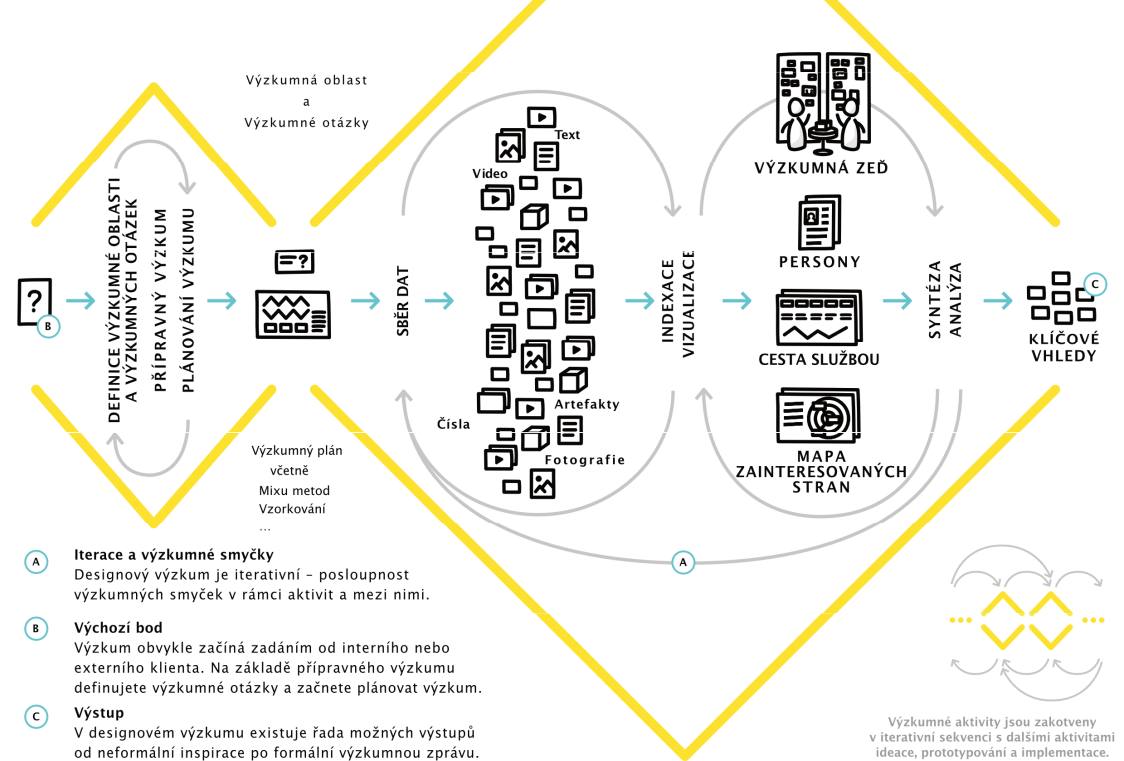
?
B

DEFINICE VÝZKUMNÉ OBLASTI A VÝZKUMNÝCH OTÁZEK
PŘÍPRAVNÝ VÝZKUM
PLÁNOVÁNÍ VÝZKUMU

Výzkumná oblast
a
Výzkumné otázky

Výzkumný plán
včetně
Mixu metod
Vzorkování
...

SBĚR DAT

Text
Video
Artefakty
Čísla
Fotografie

INDEXACE
VIZUALIZACE

VÝZKUMNÁ ZEĎ
PERSONY
CESTA SLUŽBOU
MAPA ZAINTERESOVANÝCH STRAN

SYNTÉZA
ANALÝZA

C
KLÍČOVÉ VHLEDY

A

A **Iterace a výzkumné smyčky**
Designový výzkum je iterativní – posloupnost výzkumných smyček v rámci aktivit a mezi nimi.

B **Výchozí bod**
Výzkum obvykle začíná zadáním od interního nebo externího klienta. Na základě přípravného výzkumu definujete výzkumné otázky a začnete plánovat výzkum.

C **Výstup**
V designovém výzkumu existuje řada možných výstupů od neformální inspirace po formální výzkumnou zprávu.

Výzkumné aktivity jsou zakotveny v iterativní sekvenci s dalšími aktivitami ideace, prototypování a implementace.